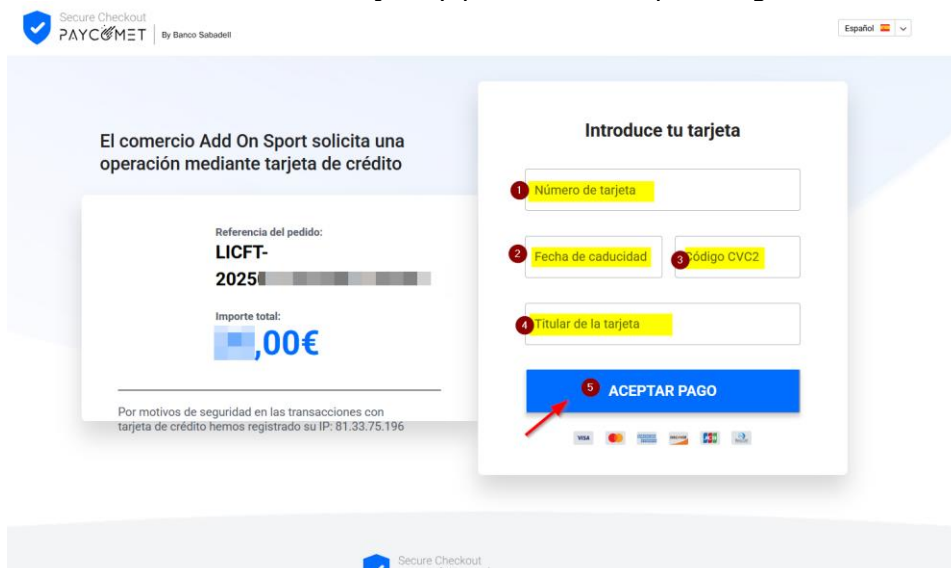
Secure Checkout
PAYCOMET | By Banco Sabadell

Español

El comercio Add On Sport solicita una operación mediante tarjeta de crédito

Referencia del pedido:
LICFT-2025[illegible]

Importe total:
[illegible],00€

Por motivos de seguridad en las transacciones con tarjeta de crédito hemos registrado su IP: 81.33.75.196

Introduce tu tarjeta

1 Número de tarjeta

2 Fecha de caducidad

3 Código CVC2

4 Titular de la tarjeta

5 ACEPTAR PAGO

VISA

Secure Checkout